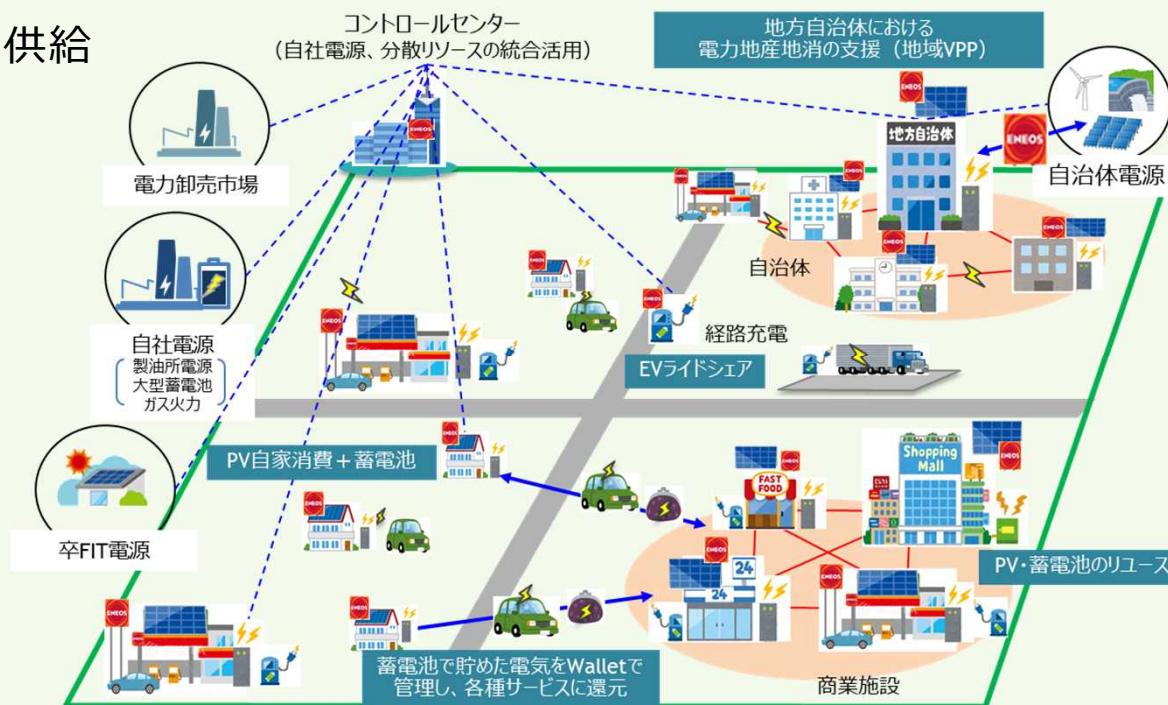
供給

コントロールセンター
（自社電源、分散リソースの統合活用）

地方自治体における
電力地産地消の支援（地域VPP）

電力卸売市場

自社電源
製油所電源
大型蓄電池
ガス火力

卒FIT電源

ENEOS

地方自治体

自治体電源

自治体

経路充電

EVライドシェア

PV自家消費＋蓄電池

FAST FOOD

Shopping Mall

24

PV・蓄電池のリユース

蓄電池で貯めた電気をWalletで
管理し、各種サービスに還元

商業施設